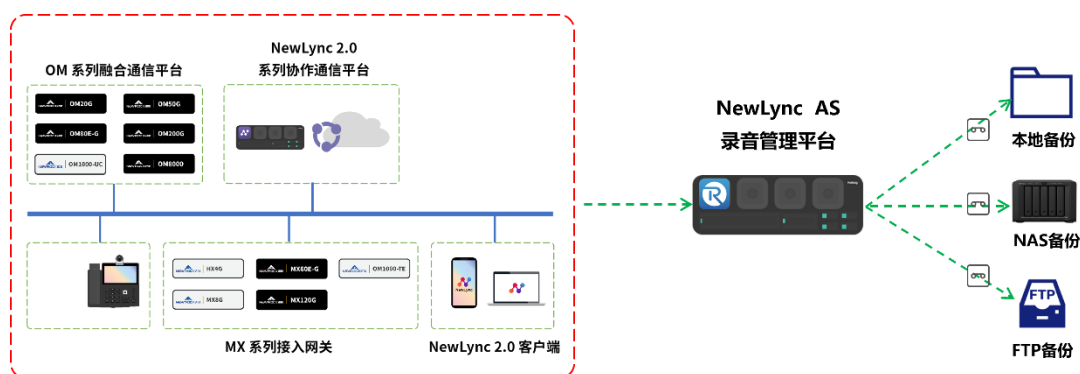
NewLync 2.0
系列协作通信平台

OM 系列融合通信平台

OM20G
OM50G
OM80E-G
OM200G
OM1000-UC
OM8000

MX4G
MX60E-G
OM1000-TE
MX8G
MX120G

MX 系列接入网关

NewLync 2.0 客户端

NewLync AS
录音管理平台

本地备份

NAS备份

FTP

FTP备份